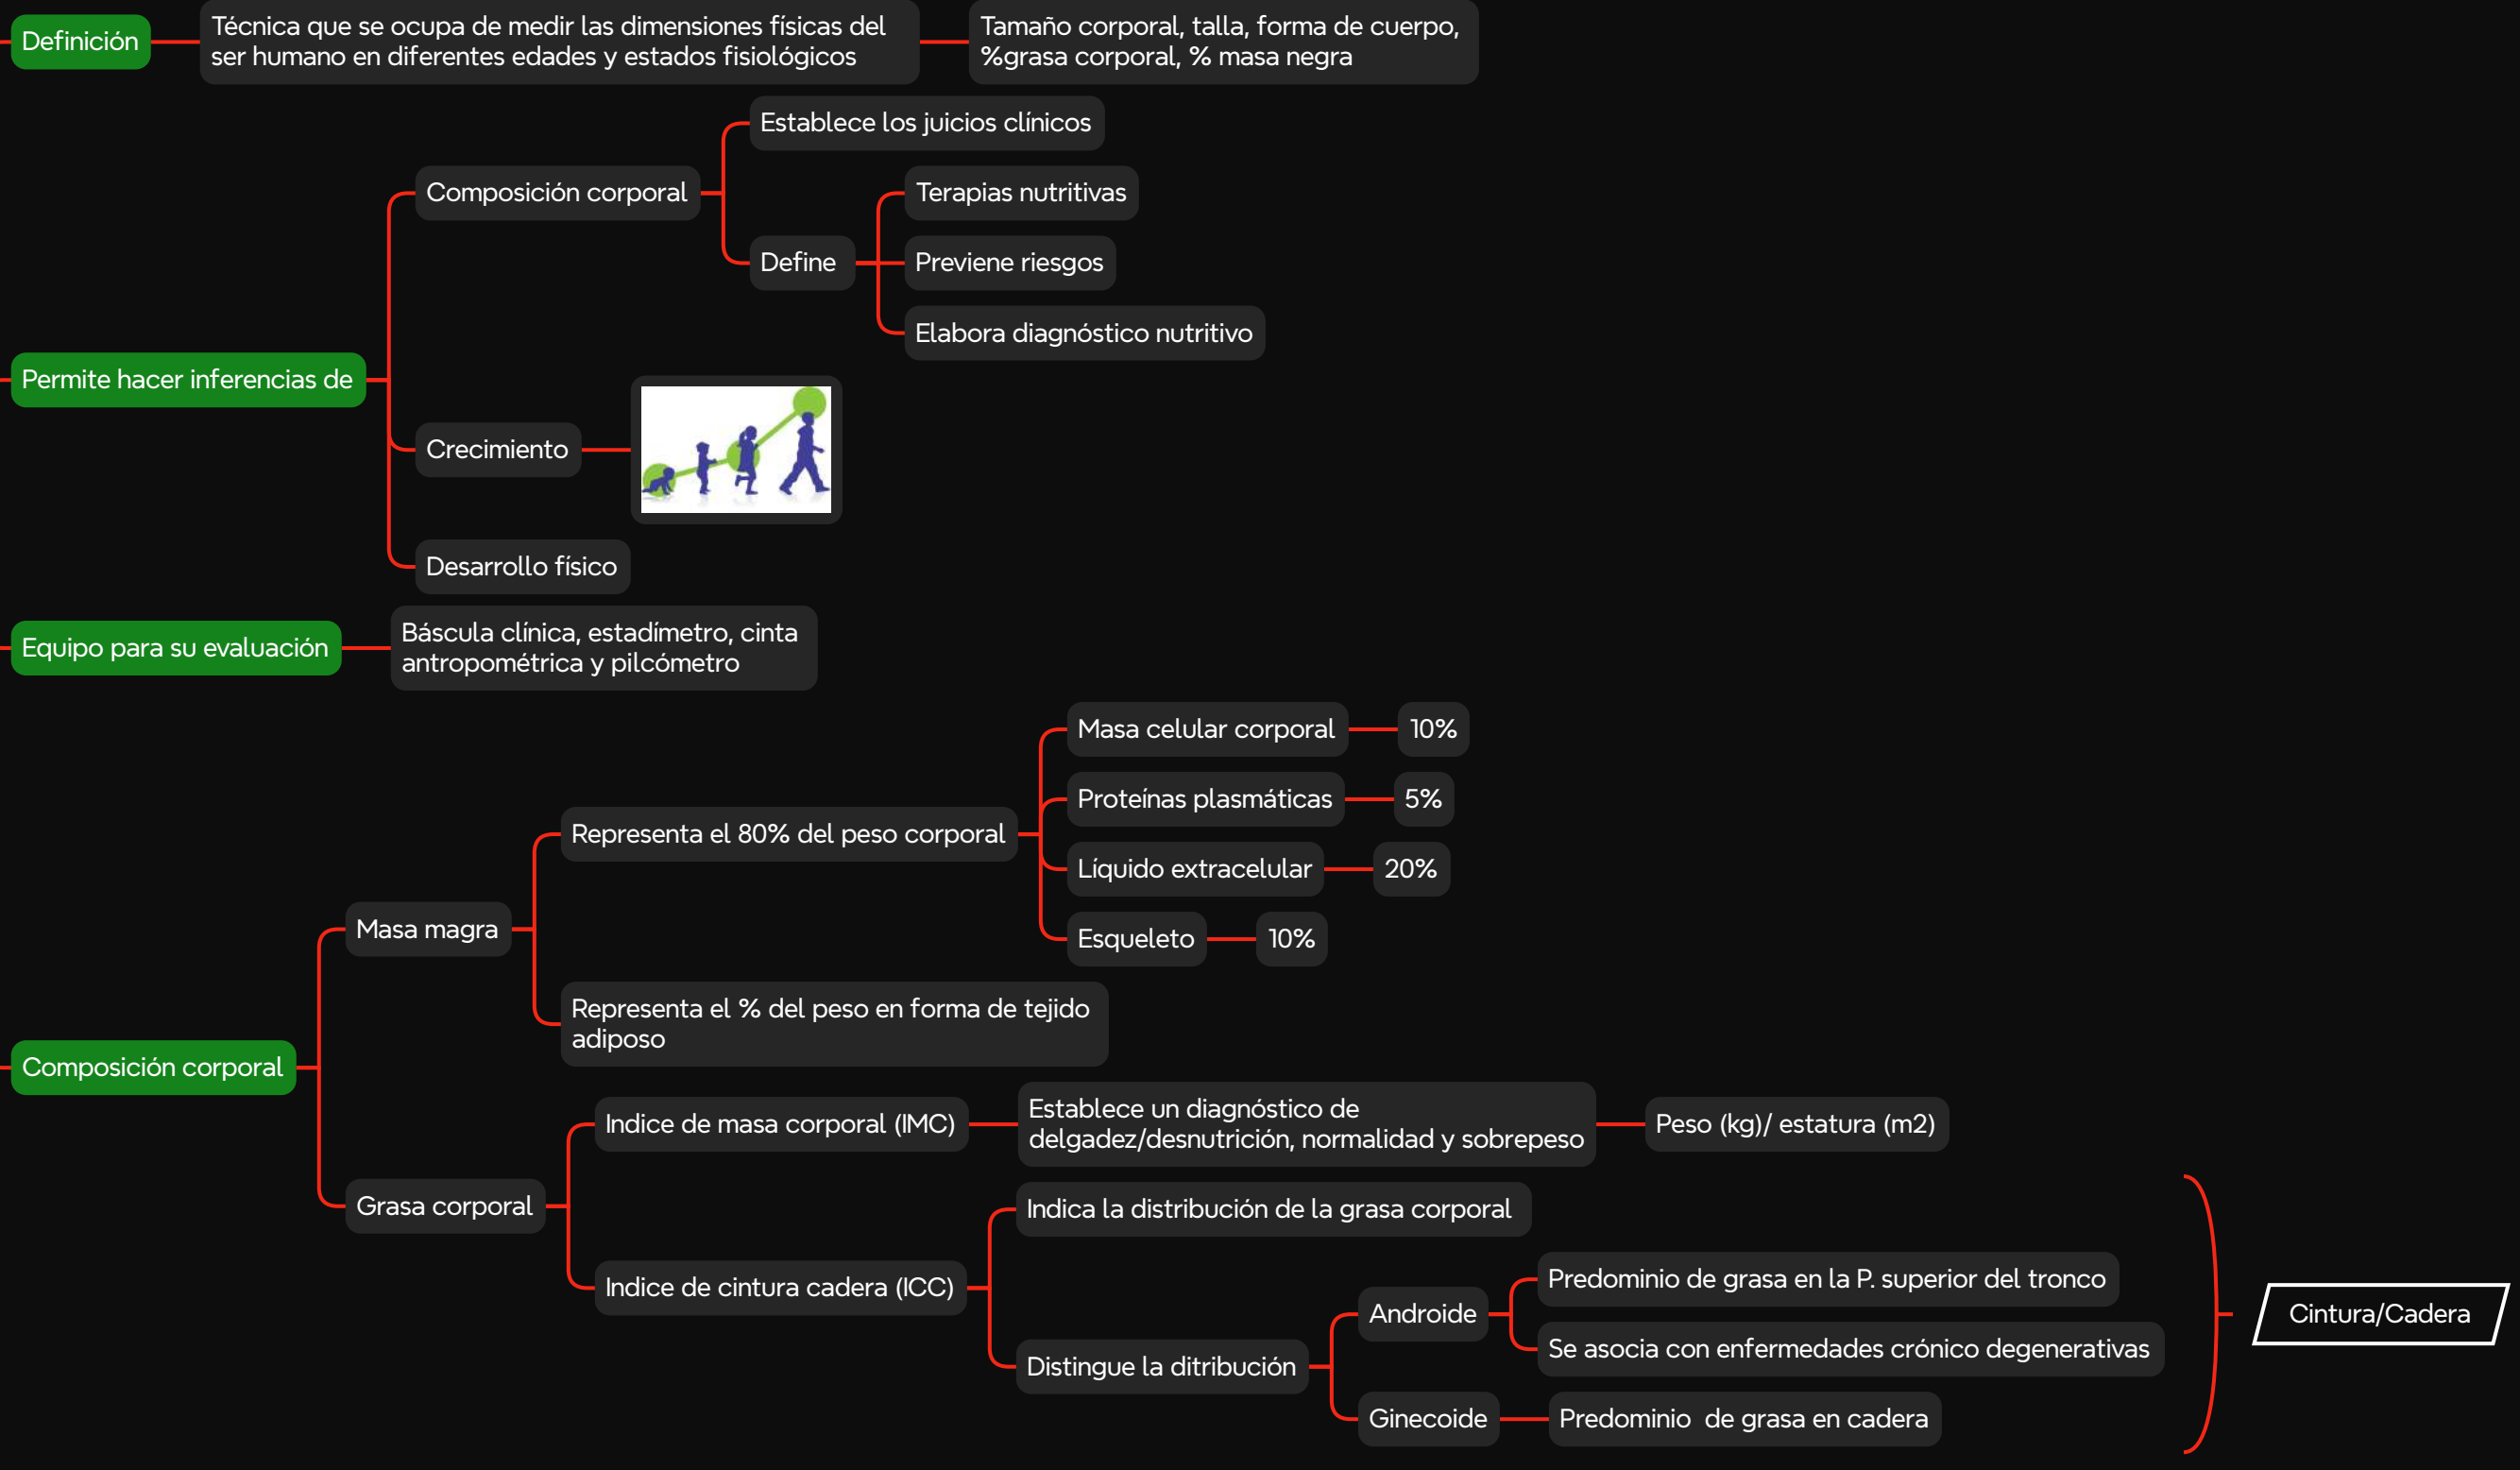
Definición
Técnica que se ocupa de medir las dimensiones físicas del ser humano en diferentes edades y estados fisiológicos
Tamaño corporal, talla, forma de cuerpo, %grasa corporal, % masa negra

Permite hacer inferencias de
Composición corporal
Establece los juicios clínicos
Define
Terapias nutritivas
Previene riesgos
Elabora diagnóstico nutritivo
Crecimiento
Desarrollo físico

Equipo para su evaluación
Báscula clínica, estadímetro, cinta antropométrica y pilcómetro

Composición corporal
Masa magra
Representa el 80% del peso corporal
Masa celular corporal
10%
Proteínas plasmáticas
5%
Líquido extracelular
20%
Esqueleto
10%
Representa el % del peso en forma de tejido adiposo
Grasa corporal
Indice de masa corporal (IMC)
Establece un diagnóstico de delgadez/desnutrición, normalidad y sobrepeso
Peso (kg)/ estatura (m2)
Indice de cintura cadera (ICC)
Indica la distribución de la grasa corporal
Distingue la ditribución
Androide
Predominio de grasa en la P. superior del tronco
Se asocia con enfermedades crónico degenerativas
Ginecoide
Predominio de grasa en cadera
Cintura/Cadera